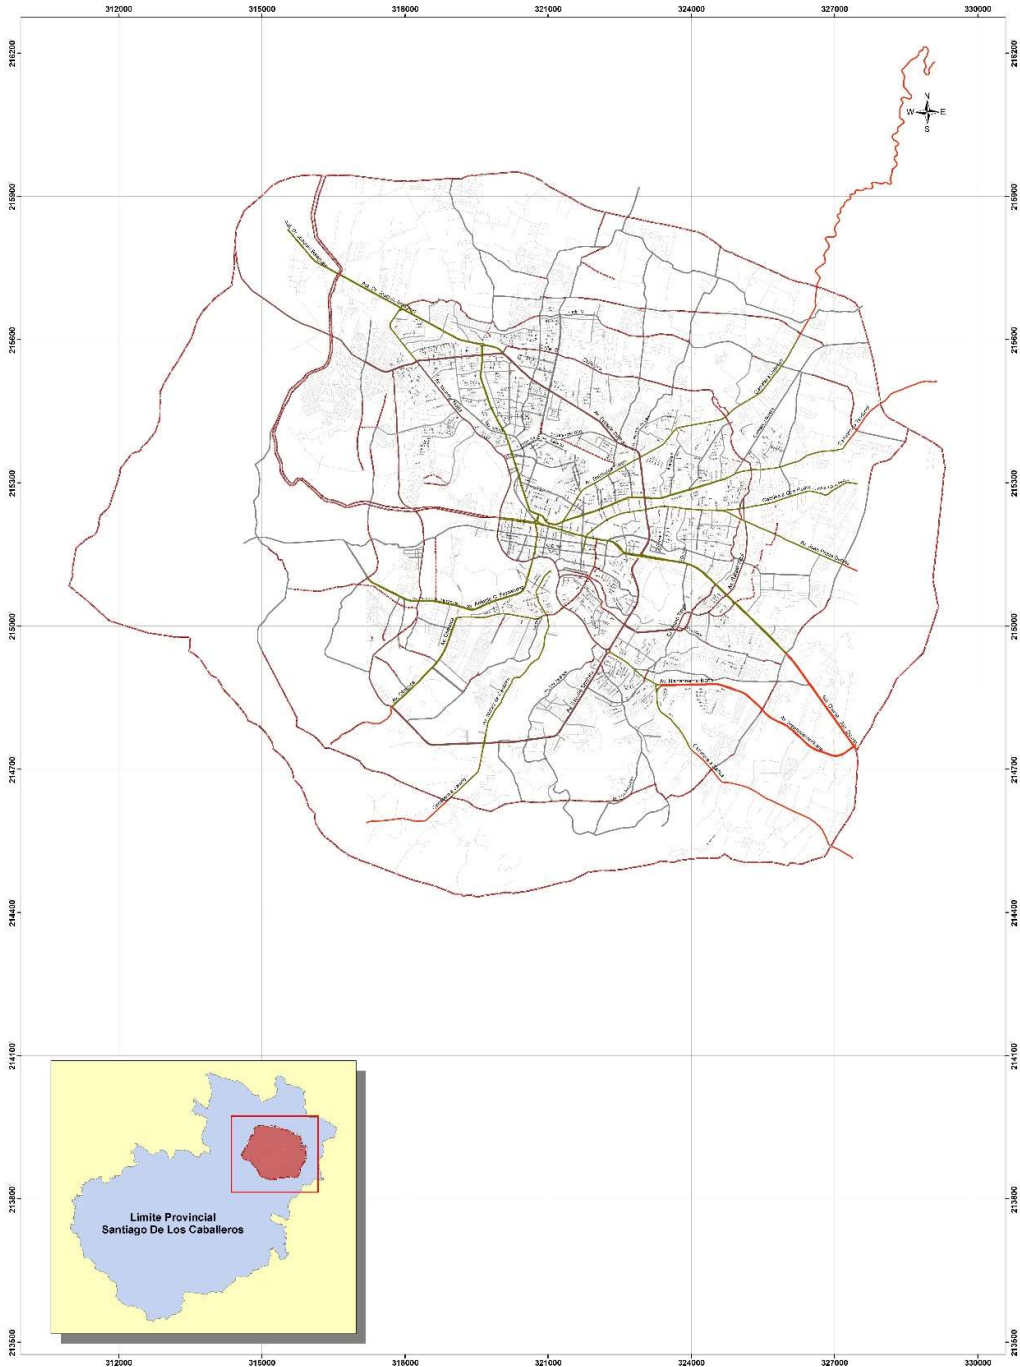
312000 315000 318000 321000 324000 327000 330000

2162000 2159000 2156000 2153000 2150000 2147000 2144000 2141000 2138000 2135000

N
W E
S

Av. Bartolomé Colón
Av. Juan Pablo Duarte
Av. Circunvalación
Av. Hispanoamericana
Carretera Jacagua
Av. Imbert

Limite Provincial
Santiago De Los Caballeros

312000 315000 318000 321000 324000 327000 330000